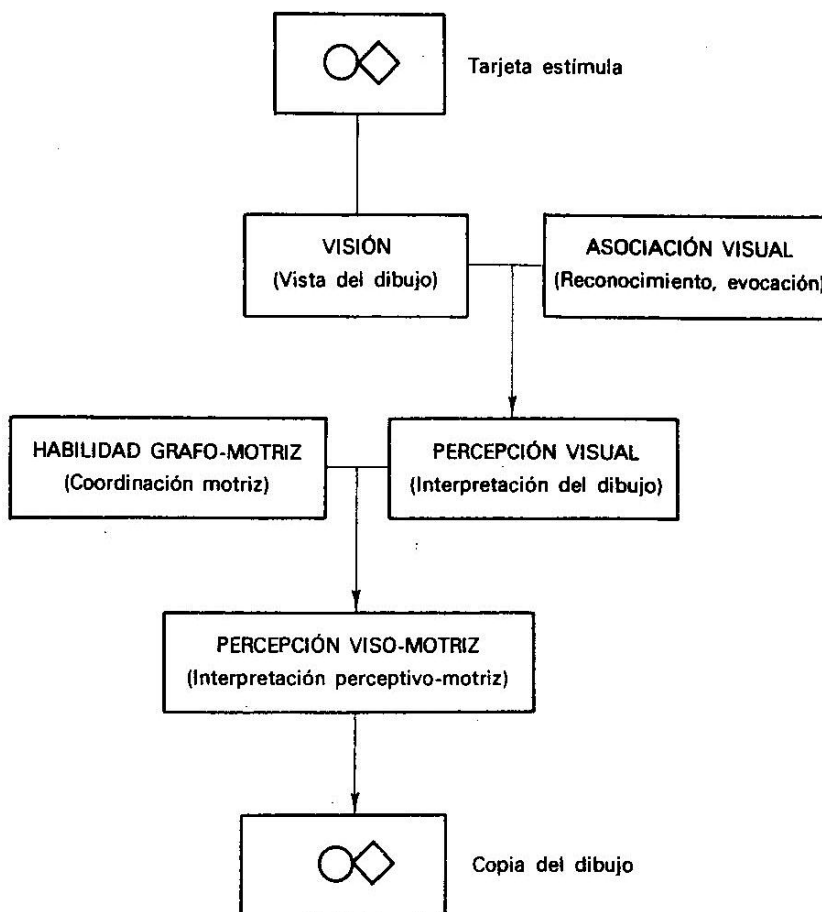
Tarjeta estímula

VISIÓN
(Vista del dibujo)

ASOCIACIÓN VISUAL
(Reconocimiento, evocación)

HABILIDAD GRAFO-MOTRIZ
(Coordinación motriz)

PERCEPCIÓN VISUAL
(Interpretación del dibujo)

PERCEPCIÓN VISO-MOTRIZ
(Interpretación perceptivo-motriz)

Copia del dibujo